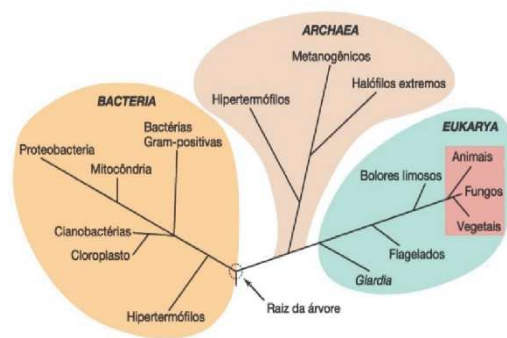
ARCHAEA

Metanogênicos

Hipertermófilos

Halófilos extremos

BACTERIA

Bactérias Gram-positivas

Proteobacteria

Mitocôndria

Cianobactérias

Cloroplasto

Hipertermófilos

Raiz da árvore

EUKARYA

Bolores limosos

Animais

Fungos

Vegetais

Flagelados

Giardia